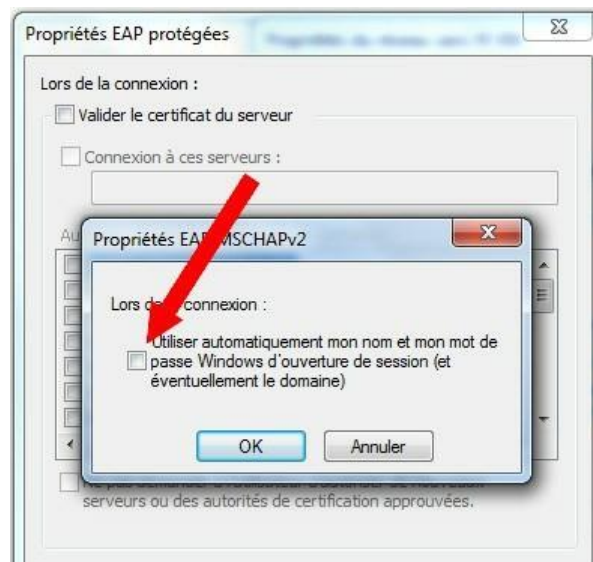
Propriétés EAP protégées

Lors de la connexion :

Valider le certificat du serveur

Connexion à ces serveurs :

Au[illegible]

Propriétés EAP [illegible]MSCHAPv2

Lors d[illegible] connexion :

Utiliser automatiquement mon nom et mon mot de passe Windows d'ouverture de session (et éventuellement le domaine)

OK

Annuler

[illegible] serveurs ou des autorités de certification approuvées.